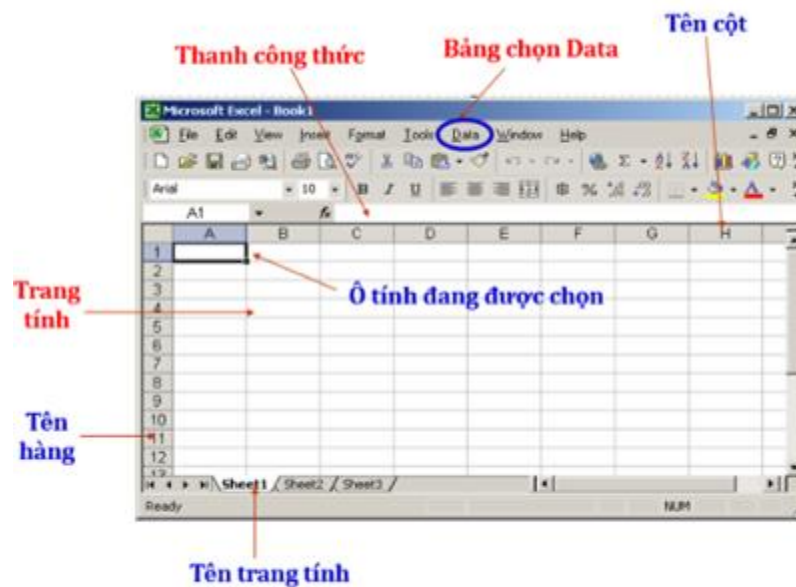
Tên cột

Thanh công thức

Bảng chọn Data

Microsoft Excel - Book1

File Edit View Insert Format Tools Data Window Help

Arial 10 B I U

A1 fx

| | A | B | C | D | E | F | G | H |
|---|---|---|---|---|---|---|---|---|
| 1 | | | | | | | | |
| 2 | | | | | | | | |
| 3 | | | | | | | | |
| 4 | | | | | | | | |
| 5 | | | | | | | | |
| 6 | | | | | | | | |
| 7 | | | | | | | | |
| 8 | | | | | | | | |
| 9 | | | | | | | | |
| 10 | | | | | | | | |
| 11 | | | | | | | | |
| 12 | | | | | | | | |

Trang tính

Ô tính đang được chọn

Tên hàng

Sheet1 Sheet2 Sheet3

Ready NUM

Tên trang tính